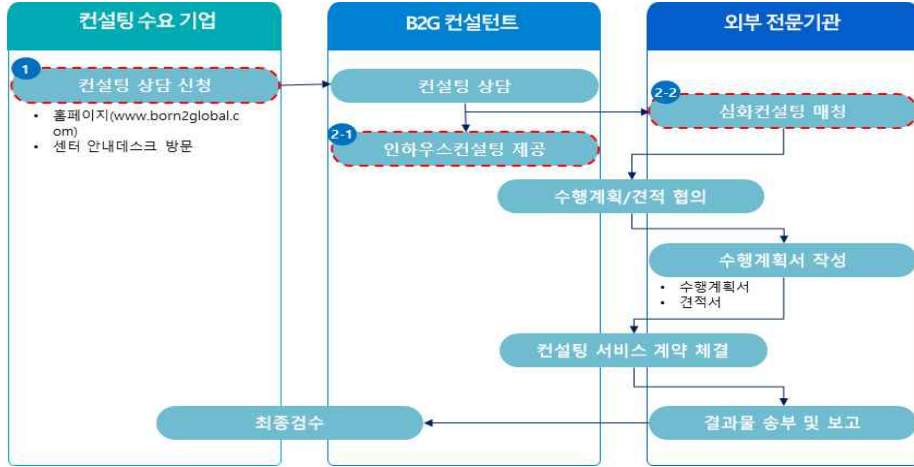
컨설팅 수요 기업

B2G 컨설턴트

외부 전문기관

1

컨설팅 상담 신청

• 홈페이지(www.born2global.com)
• 센터 안내데스크 방문

컨설팅 상담

2-1

인하우스컨설팅 제공

2-2

심화컨설팅 매칭

수행계획/견적 협의

수행계획서 작성

• 수행계획서
• 견적서

컨설팅 서비스 계약 체결

결과물 송부 및 보고

최종검수